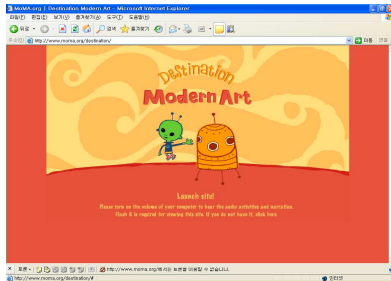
MoMA.org | Destination Modern Art - Microsoft Internet Explorer

파일(F) 편집(E) 보기(V) 즐겨찾기(A) 도구(T) 도움말(H)

뒤로 · 검색 즐겨찾기

주소(D) http://www.moma.org/destination/ 이동

Destination

Modern Art

Launch site!

Please turn on the volume of your computer to hear the audio activities and narration. Flash 8 is required for viewing this site. If you do not have it, click here.

http://www.moma.org/에서의 토픽을 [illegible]

http://www.moma.org/destination/#

인터넷